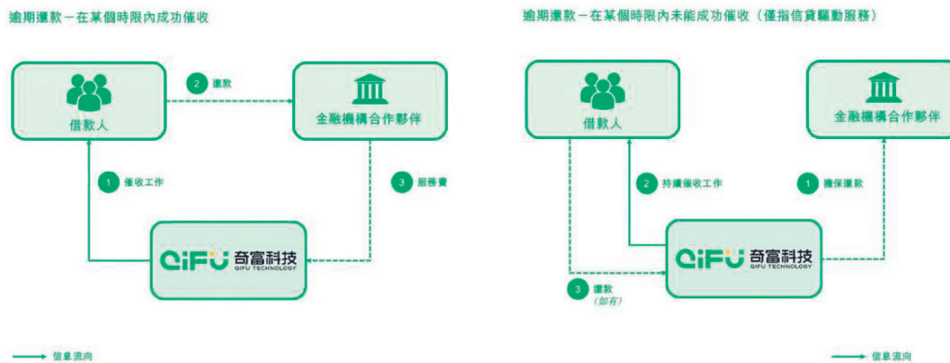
逾期還款－在某個時限內成功催收

借款人

2 還款

金融機構合作夥伴

1 催收工作

3 服務費

QiFU 奇富科技
QIFU TECHNOLOGY

信息流向

逾期還款－在某個時限內未能成功催收（僅指信貸驅動服務）

借款人

金融機構合作夥伴

2 持續催收工作

1 擔保還款

QiFU 奇富科技
QIFU TECHNOLOGY

3 還款
（如有）

信息流向